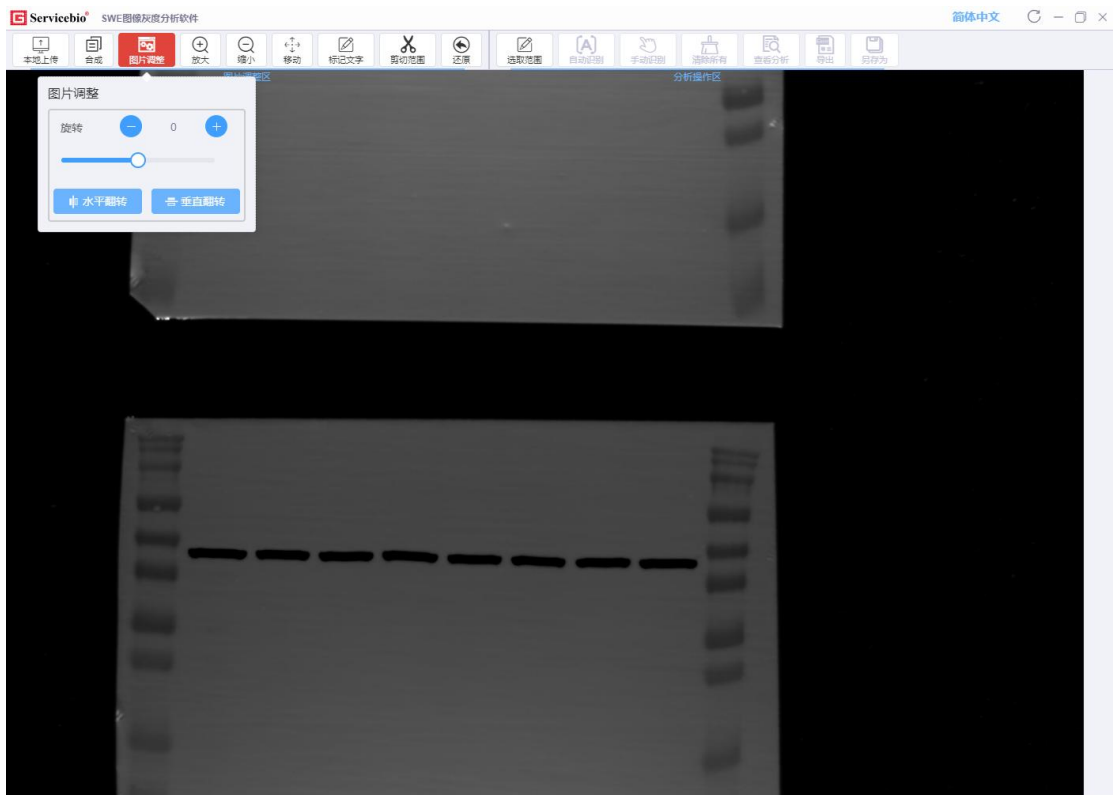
Servicebio® SWE图像灰度分析软件

简体中文

本地上传 合成 图片调整 放大 缩小 移动 标记文字 剪切范围 还原

选取范围 自动识别 手动识别 清除所有 查看分析 导出 另存为

图片调整区 分析操作区

图片调整

旋转 − 0 +

水平翻转 垂直翻转